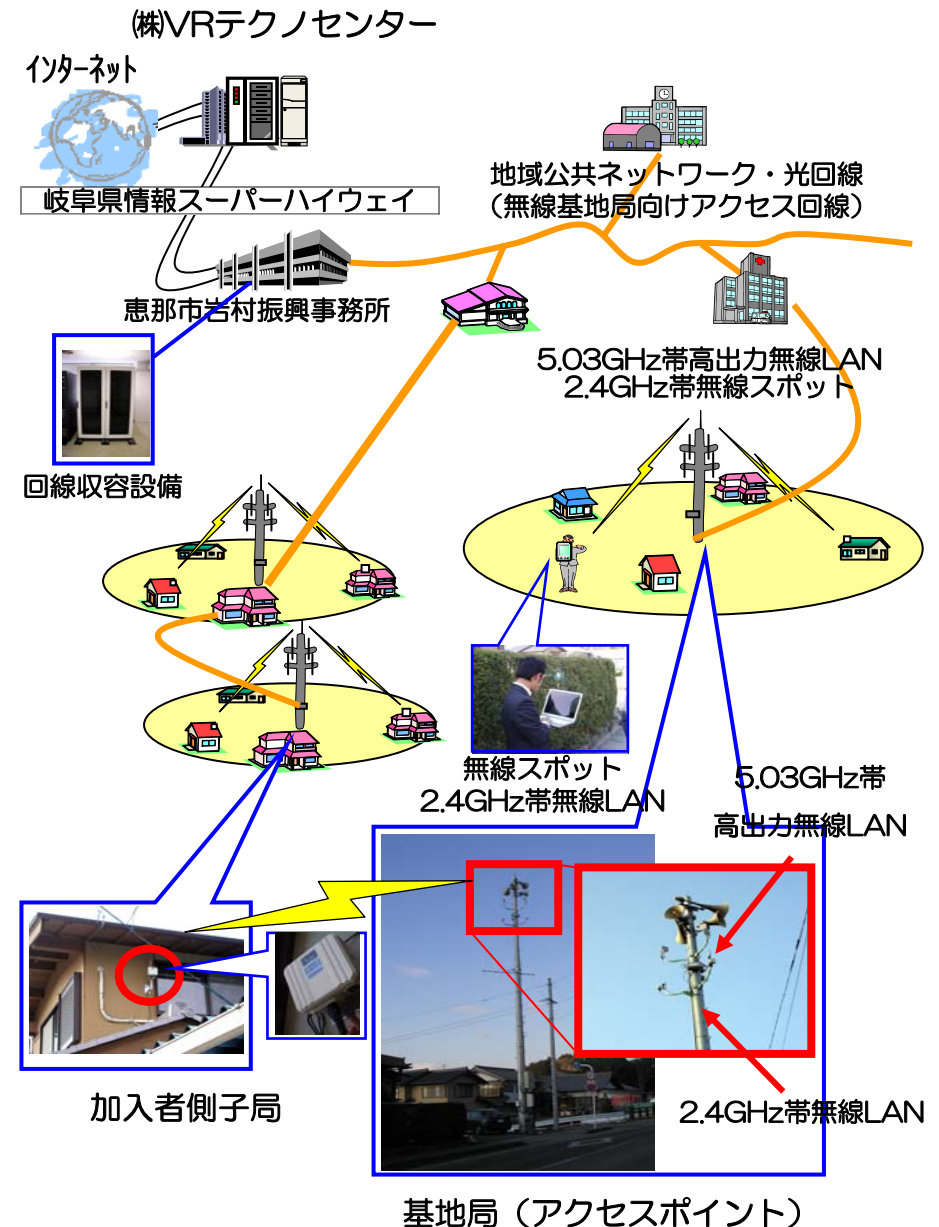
㈱VRテクノセンター

インターネット

岐阜県情報スーパーハイウェイ

地域公共ネットワーク・光回線
（無線基地局向けアクセス回線）

恵那市岩村振興事務所

5.03GHz帯高出力無線LAN
2.4GHz帯無線スポット

回線収容設備

無線スポット
2.4GHz帯無線LAN

5.03GHz帯
高出力無線LAN

加入者側子局

2.4GHz帯無線LAN

基地局（アクセスポイント）